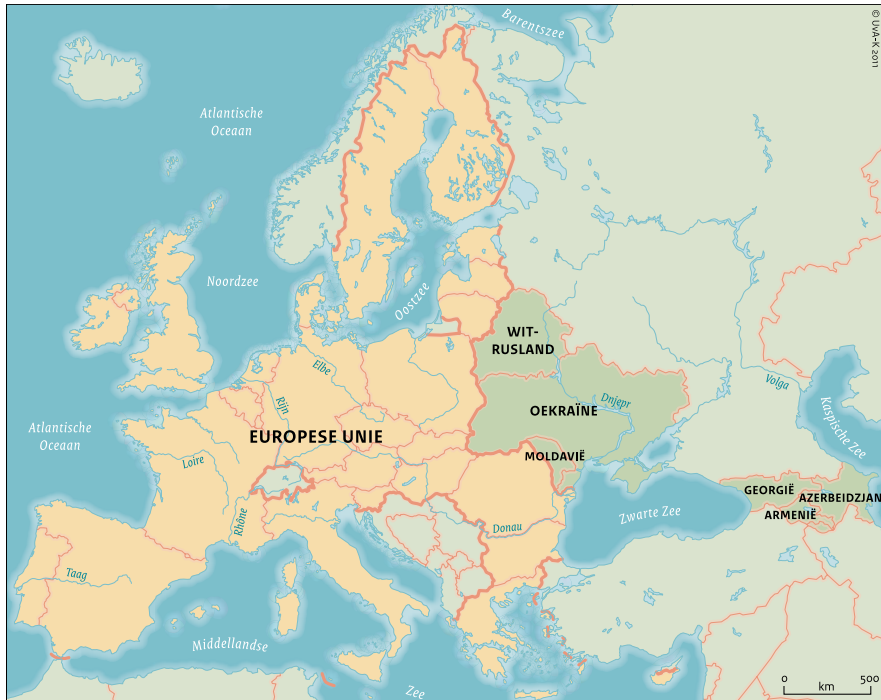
Barentszee

© UvA-K 2011

Atlantische Oceaan

Noordzee

Oostzee

WIT-RUSLAND

Elbe

Rijn

Atlantische Oceaan

EUROPESE UNIE

OEKRAÏNE

Dnjepr

Volga

Kaspische Zee

Loire

MOLDAVIË

GEORGIË

AZERBEIDZJAN

ARMENIË

Rhône

Donau

Zwarte Zee

Taag

Middellandse

Zee

0 km 500